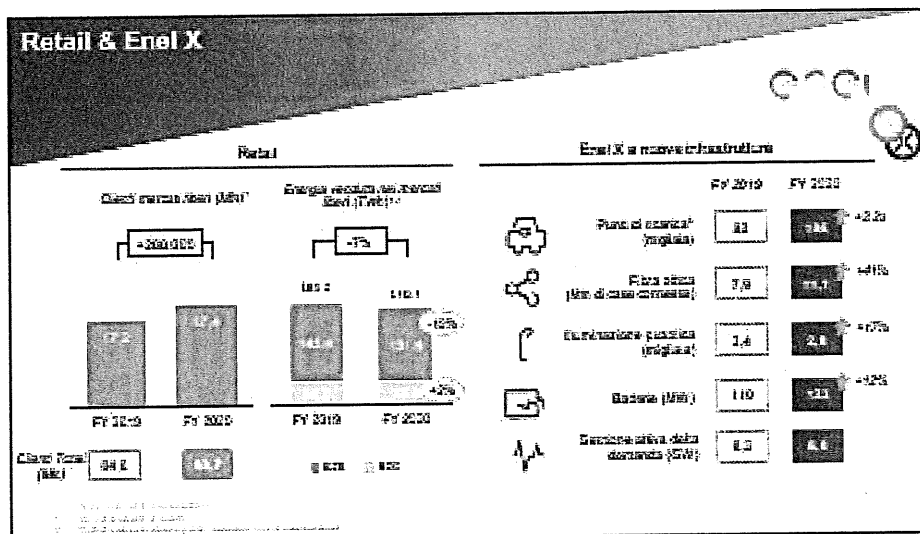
Retail & Enel X

enel

Retail

Clienti mercato libero (Mln)¹

+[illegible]

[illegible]

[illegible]

FY 2019

FY 2020

Energia venduta sul mercato libero (TWh)¹

-7%

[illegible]

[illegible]

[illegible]

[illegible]

+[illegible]%

+2%

FY 2019

FY 2020

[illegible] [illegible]

Clienti Retail (Mln)

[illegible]

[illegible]

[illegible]

Enel X e nuove infrastrutture

FY 2019

FY 2020

Punti di ricarica² (migliaia)

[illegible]

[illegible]

+2,2x

Fibra ottica (Mln di case connesse)

7,9

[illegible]

+41%

Illuminazione pubblica (milioni)

1,4

2,8

+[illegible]%

Batterie (MW)

110

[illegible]

+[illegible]%

Gestione attiva della domanda (GW)

6,3

6,6

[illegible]
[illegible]
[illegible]